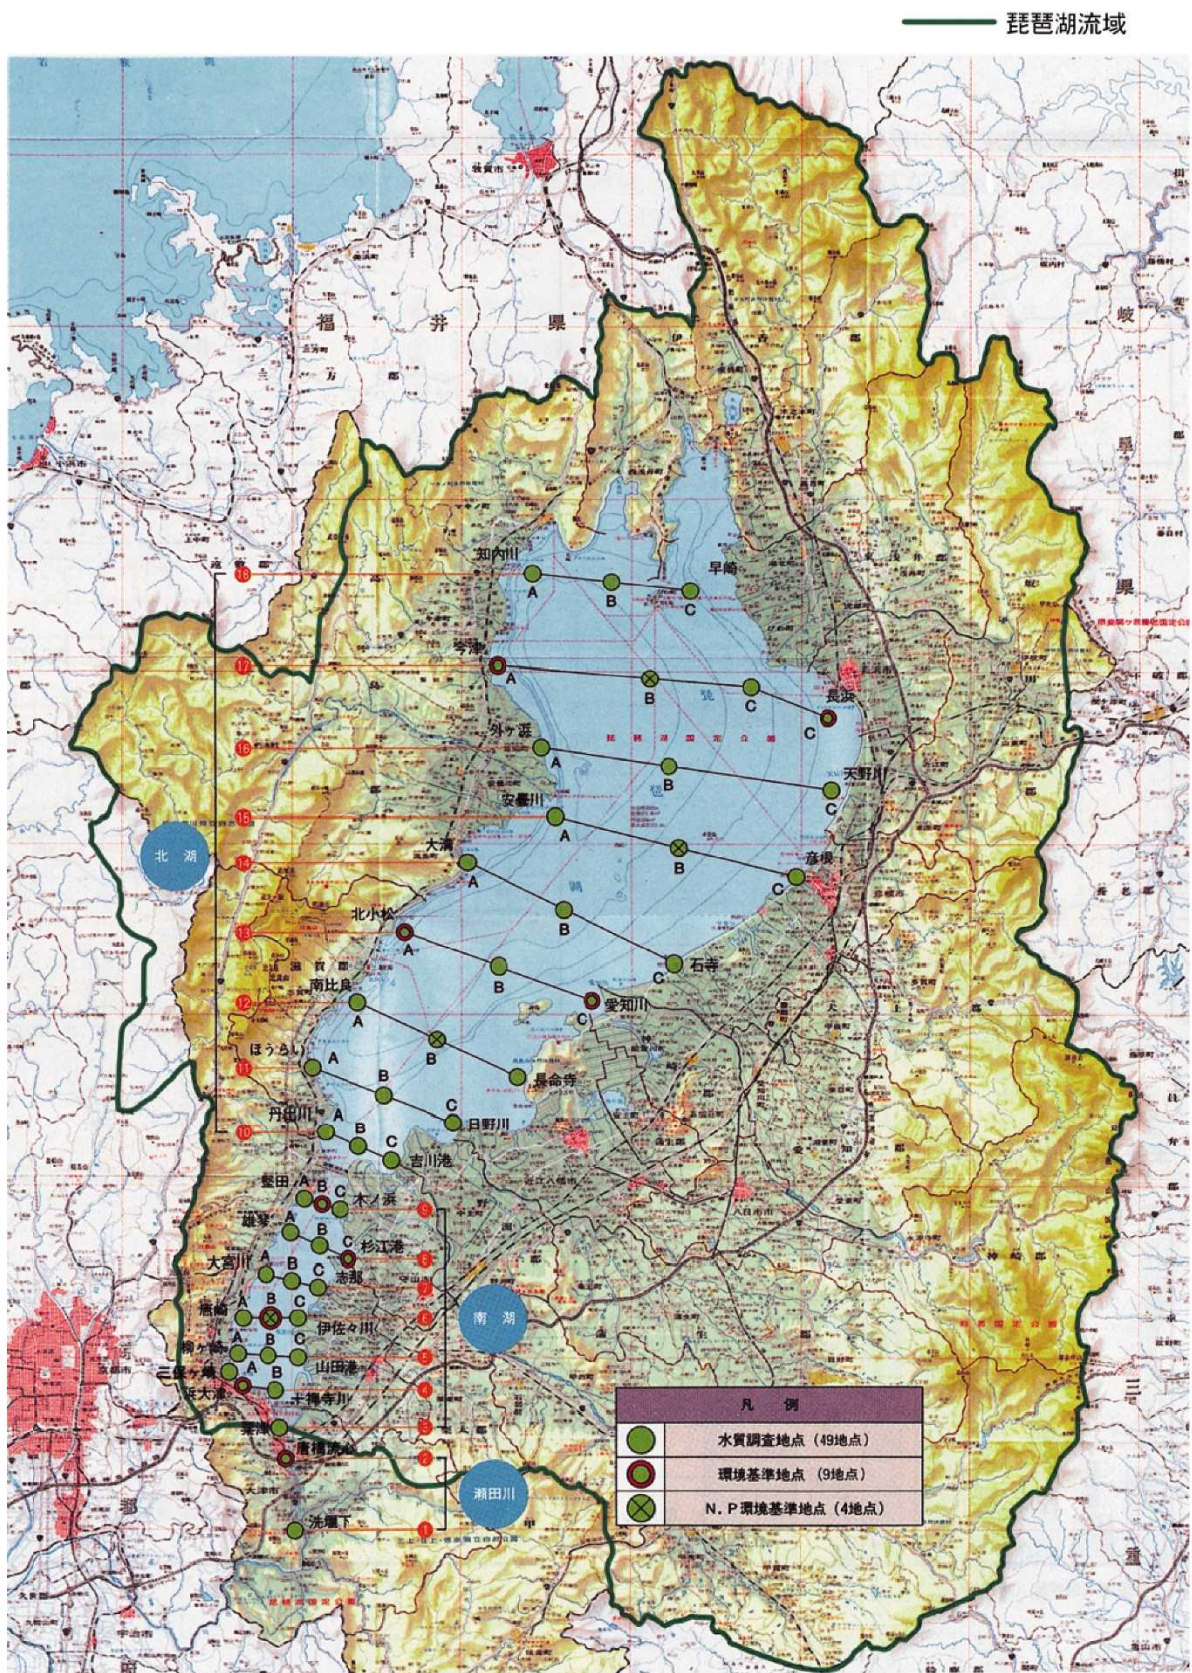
琵琶湖流域

福
井
県

岐
阜
県

三
重

知内川
A
B
C
早崎
今津
A
B
C
長浜
C
外ヶ浜
A
B
天野川
C
安曇川
A
B
彦根
C
大溝
A
B
C
北小松
A
B
石寺
C
南比良
A
B
愛知川
C
ほうらい
A
B
C
長命寺
丹出川
A
B
C
日野川
吉川港
堅田
A
B
C
木ノ浜
雄琴
A
B
C
杉江港
大宮川
A
B
C
志那
唐崎
A
B
C
伊佐々川
柳ヶ崎
A
B
C
山田港
三保ヶ崎
A
B
C
十禅寺川
大津港
粟津
唐橋流心
洗堰下

北湖
南湖
瀬田川

18
17
16
15
14
13
12
11
10
9
8
7
6
5
4
3
2
1

凡　例
水質調査地点（49地点）
環境基準地点（9地点）
N．P環境基準地点（4地点）